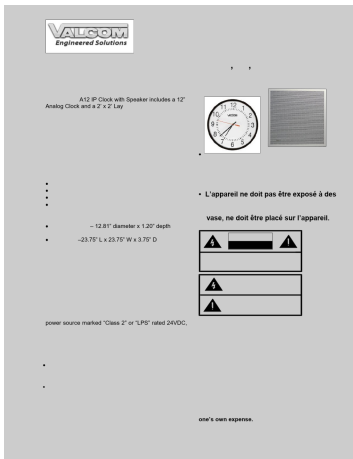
VALCOM
Engineered Solutions

, ,

A12 IP Clock with Speaker includes a 12" Analog Clock and a 2' x 2' Lay

VALCOM

– 12.81" diameter x 1.20" depth

–23.75" L x 23.75" W x 3.75" D

• L'appareil ne doit pas être exposé à des

vase, ne doit être placé sur l'appareil.

power source marked "Class 2" or "LPS" rated 24VDC;

one's own expense.